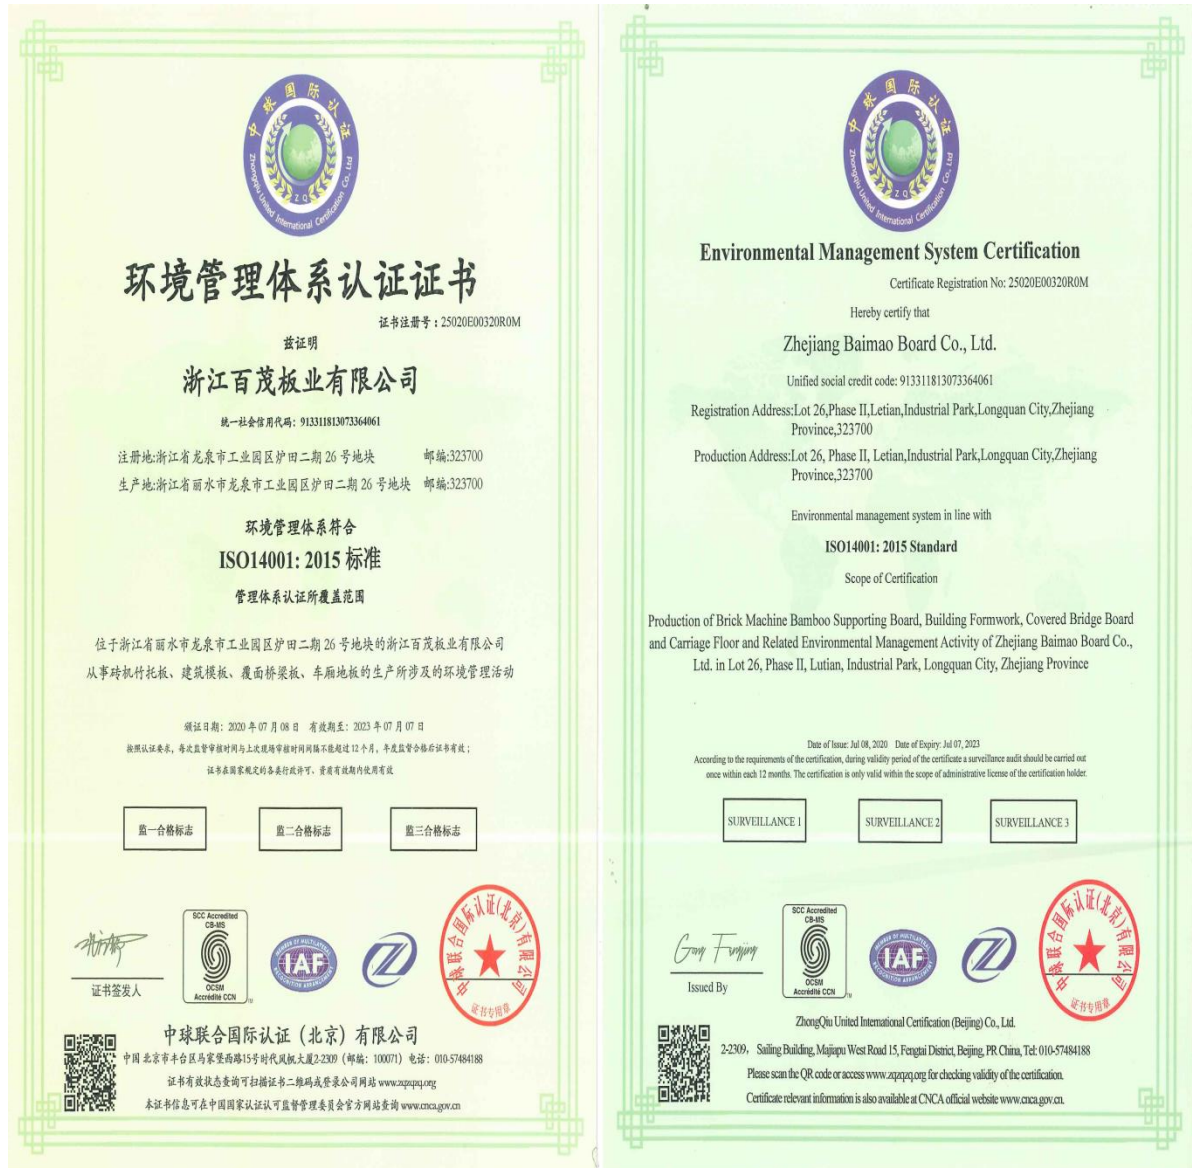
中球国际认证
ZQ
Zhongqiu United International Certification Co., Ltd

环境管理体系认证证书

证书注册号：25020E00320R0M

兹证明

浙江百茂板业有限公司

统一社会信用代码：913311813073364061

注册地:浙江省龙泉市工业园区垆田二期26号地块 邮编:323700
生产地:浙江省丽水市龙泉市工业园区垆田二期26号地块 邮编:323700

环境管理体系符合

ISO14001: 2015 标准

管理体系认证所覆盖范围

位于浙江省丽水市龙泉市工业园区垆田二期26号地块的浙江百茂板业有限公司从事砖机竹托板、建筑模板、覆面桥梁板、车厢地板的生产所涉及的环境管理活动

颁证日期：2020年07月08日 有效期至：2023年07月07日
按照认证要求，每次监督审核时间与上次现场审核时间间隔不能超过12个月，年度监督合格后证书有效；
证书在国家规定的各类行政许可、资质有效期内使用有效

监一合格标志
监二合格标志
监三合格标志

证书签发人

SCC Accredited CB-MS
OCSM Accrédité CCN

IAF

中球联合国际认证(北京)有限公司
证书专用章

中球联合国际认证（北京）有限公司
中国北京市丰台区马家堡西路15号时代风帆大厦2-2309（邮编：100071）电话：010-57484188
证书有效状态查询可扫描证书二维码或登录公司网站 www.zqzpq.org
本证书信息可在中国国家认证认可监督管理委员会官方网站查询 www.cnca.gov.cn

中球国际认证
ZQ
Zhongqiu United International Certification Co., Ltd

Environmental Management System Certification

Certificate Registration No: 25020E00320R0M

Hereby certify that

Zhejiang Baimao Board Co., Ltd.

Unified social credit code: 913311813073364061

Registration Address:Lot 26,Phase II,Letian,Industrial Park,Longquan City,Zhejiang Province,323700

Production Address:Lot 26, Phase II, Letian,Industrial Park,Longquan City,Zhejiang Province,323700

Environmental management system in line with

ISO14001: 2015 Standard

Scope of Certification

Production of Brick Machine Bamboo Supporting Board, Building Formwork, Covered Bridge Board and Carriage Floor and Related Environmental Management Activity of Zhejiang Baimao Board Co., Ltd. in Lot 26, Phase II, Lutian, Industrial Park, Longquan City, Zhejiang Province

Date of Issue: Jul 08, 2020 Date of Expiry: Jul 07, 2023
According to the requirements of the certification, during validity period of the certificate a surveillance audit should be carried out once within each 12 months. The certification is only valid within the scope of administrative license of the certification holder.

SURVEILLANCE 1
SURVEILLANCE 2
SURVEILLANCE 3

Gang Fengjing
Issued By

SCC Accredited CB-MS
OCSM Accrédité CCN

IAF

中球联合国际认证(北京)有限公司
证书专用章

ZhongQiu United International Certification (Beijing) Co., Ltd.
2-2309, Sailing Building, Majiapu West Road 15, Fengtai District, Beijing, PR China, Tel: 010-57484188
Please scan the QR code or access www.zqzpq.org for checking validity of the certification.
Certificate relevant information is also available at CNCA official website www.cnca.gov.cn.